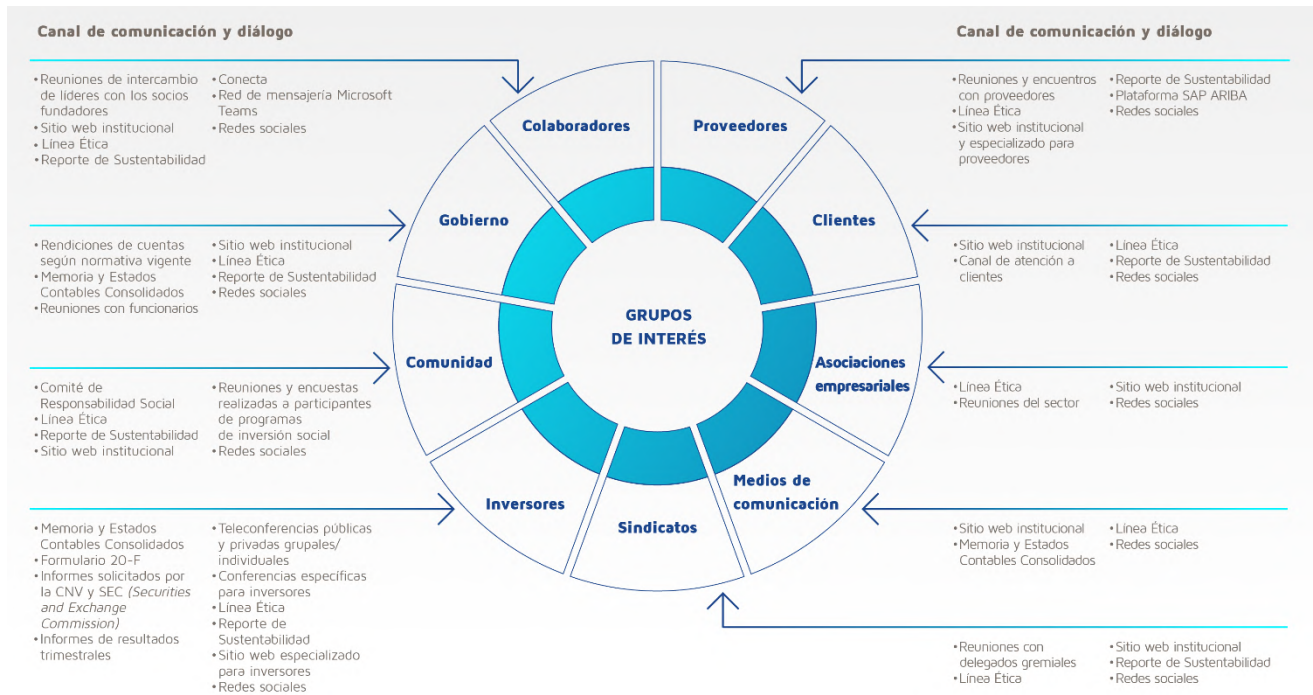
Canal de comunicación y diálogo

• Reuniones de intercambio de líderes con los socios fundadores
• Sitio web institucional
• Línea Ética
• Reporte de Sustentabilidad

• Conecta
• Red de mensajería Microsoft Teams
• Redes sociales

Canal de comunicación y diálogo

• Reuniones y encuentros con proveedores
• Línea Ética
• Sitio web institucional y especializado para proveedores

• Reporte de Sustentabilidad
• Plataforma SAP ARIBA
• Redes sociales

Colaboradores

Proveedores

Gobierno

Clientes

• Rendiciones de cuentas según normativa vigente
• Memoria y Estados Contables Consolidados
• Reuniones con funcionarios

• Sitio web institucional
• Línea Ética
• Reporte de Sustentabilidad
• Redes sociales

• Sitio web institucional
• Canal de atención a clientes

• Línea Ética
• Reporte de Sustentabilidad
• Redes sociales

GRUPOS DE INTERÉS

Comunidad

Asociaciones empresariales

• Comité de Responsabilidad Social
• Línea Ética
• Reporte de Sustentabilidad
• Sitio web institucional

• Reuniones y encuestas realizadas a participantes de programas de inversión social
• Redes sociales

• Línea Ética
• Reuniones del sector

• Sitio web institucional
• Redes sociales

Inversores

Sindicatos

Medios de comunicación

• Memoria y Estados Contables Consolidados
• Formulario 20-F
• Informes solicitados por la CNV y SEC (Securities and Exchange Commission)
• Informes de resultados trimestrales

• Teleconferencias públicas y privadas grupales/individuales
• Conferencias específicas para inversores
• Línea Ética
• Reporte de Sustentabilidad
• Sitio web especializado para inversores
• Redes sociales

• Sitio web institucional
• Memoria y Estados Contables Consolidados

• Línea Ética
• Redes sociales

• Reuniones con delegados gremiales
• Línea Ética

• Sitio web institucional
• Reporte de Sustentabilidad
• Redes sociales